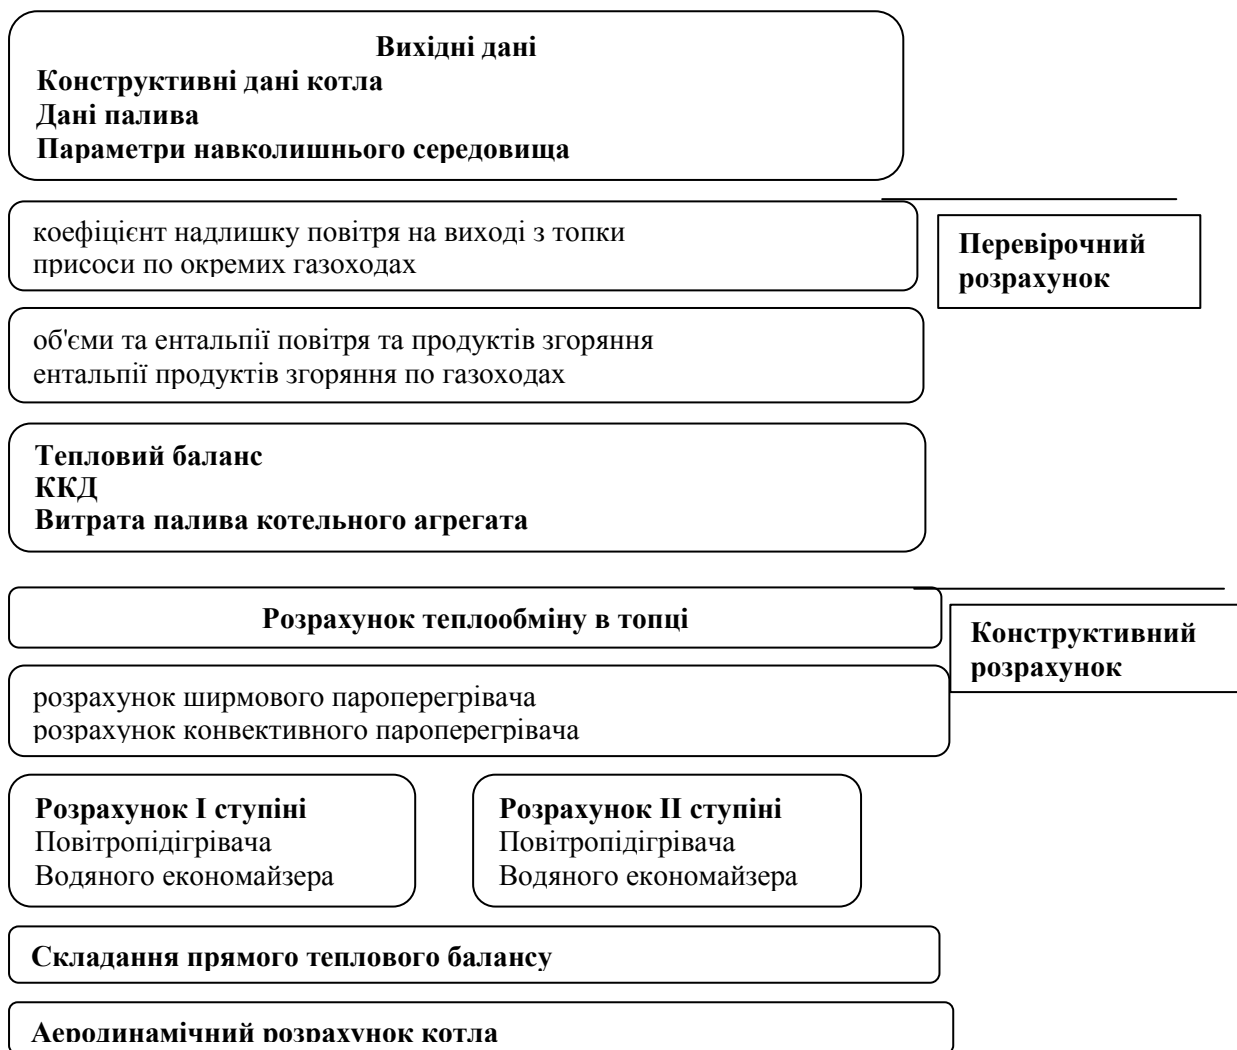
Вихідні дані
Конструктивні дані котла
Дані палива
Параметри навколишнього середовища

коефіцієнт надлишку повітря на виході з топки
присоси по окремих газоходах

Перевірочний розрахунок

об'єми та ентальпії повітря та продуктів згоряння
ентальпії продуктів згоряння по газоходах

Тепловий баланс
ККД
Витрата палива котельного агрегата

Розрахунок теплообміну в топці

Конструктивний розрахунок

розрахунок ширмового пароперегрівача
розрахунок конвективного пароперегрівача

Розрахунок І ступіні
Повітропідігрівача
Водяного економайзера

Розрахунок ІІ ступіні
Повітропідігрівача
Водяного економайзера

Складання прямого теплового балансу

Аеродинамічний розрахунок котла